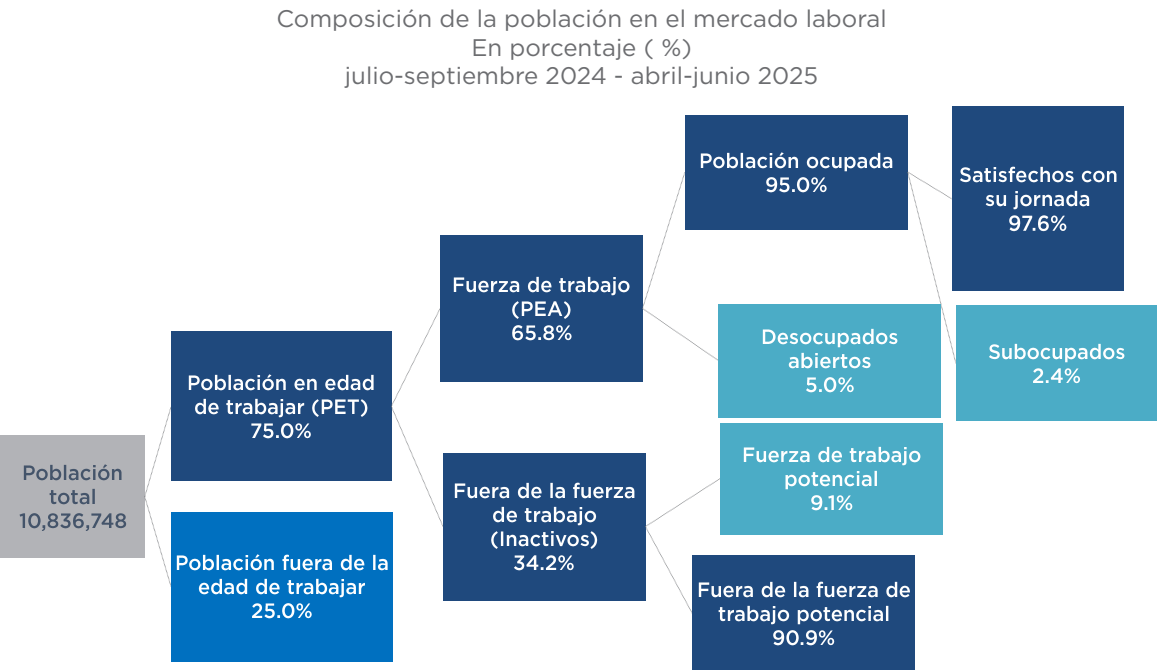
Composición de la población en el mercado laboral
En porcentaje ( %)
julio-septiembre 2024 - abril-junio 2025

Población total
10,836,748

Población en edad de trabajar (PET)
75.0%

Población fuera de la edad de trabajar
25.0%

Fuerza de trabajo (PEA)
65.8%

Fuera de la fuerza de trabajo (Inactivos)
34.2%

Población ocupada
95.0%

Desocupados abiertos
5.0%

Fuerza de trabajo potencial
9.1%

Fuera de la fuerza de trabajo potencial
90.9%

Satisfechos con su jornada
97.6%

Subocupados
2.4%